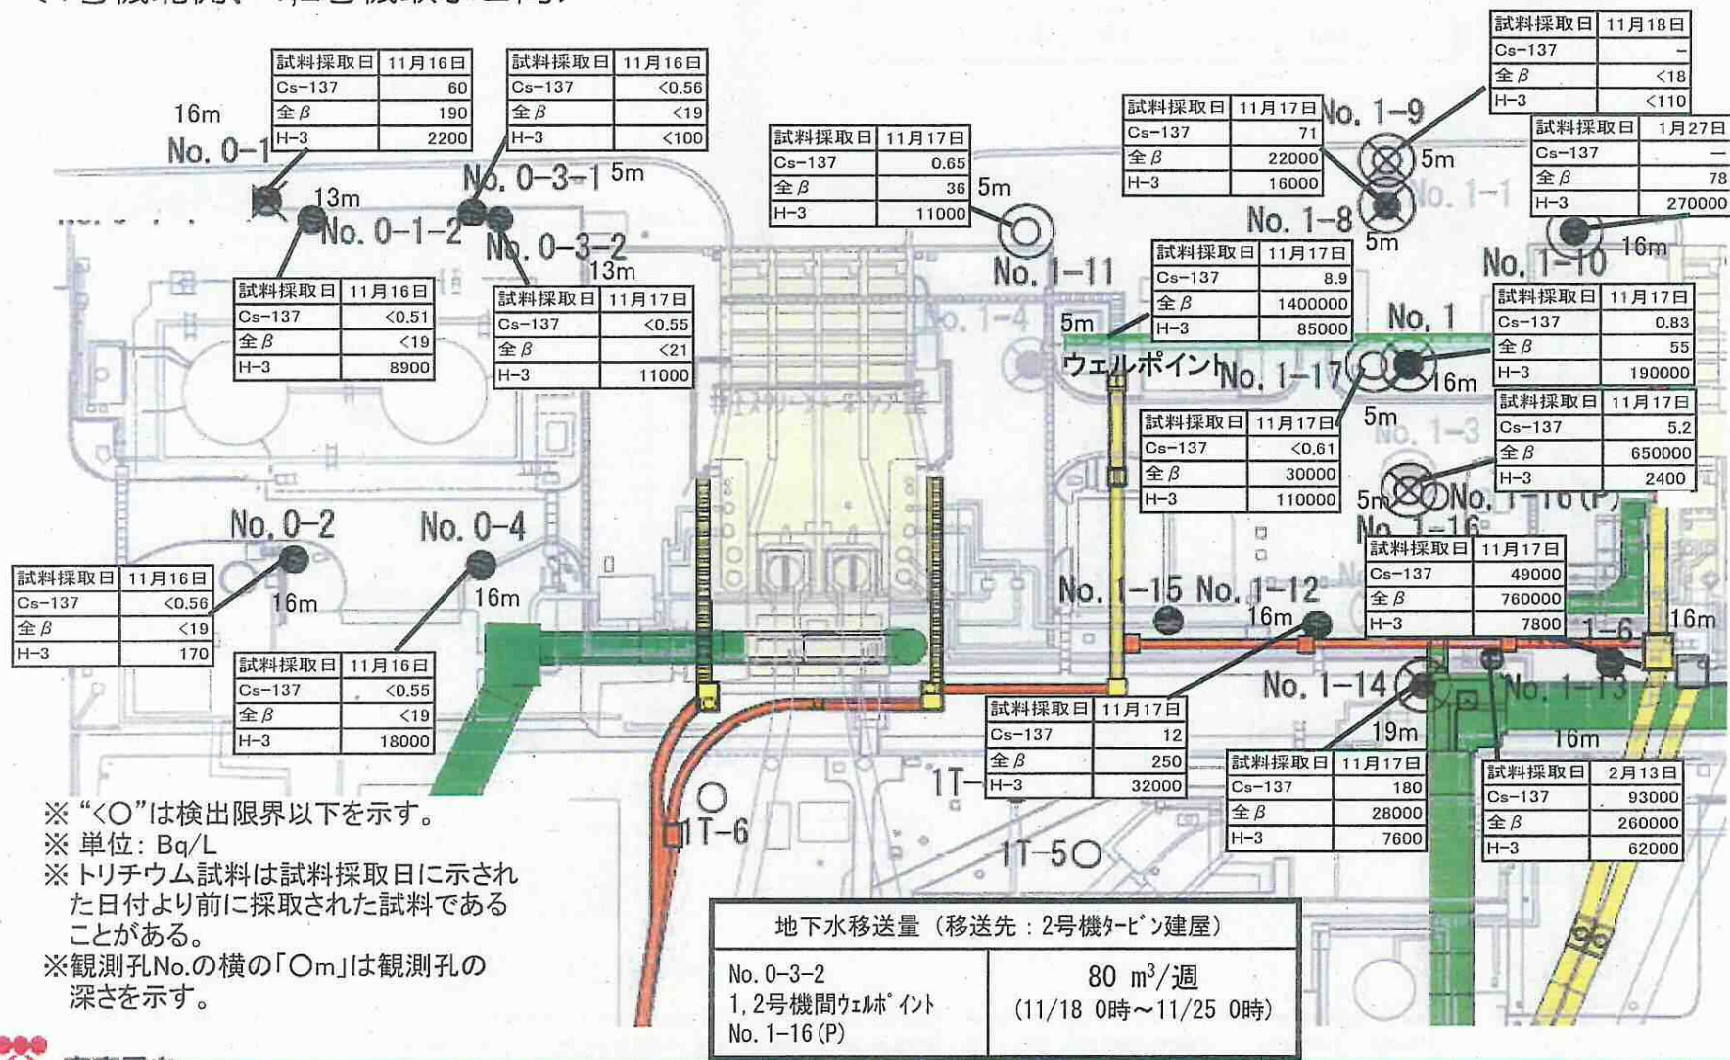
16m
No. 0-1

| 試料採取日 | 11月16日 |
|---|---|
| Cs-137 | 60 |
| 全β | 190 |
| H-3 | 2200 |

| 試料採取日 | 11月16日 |
|---|---|
| Cs-137 | <0.56 |
| 全β | <19 |
| H-3 | <100 |

13m
No. 0-1-2
No. 0-3-1 5m
No. 0-3-2
13m

| 試料採取日 | 11月16日 |
|---|---|
| Cs-137 | <0.51 |
| 全β | <19 |
| H-3 | 8900 |

| 試料採取日 | 11月17日 |
|---|---|
| Cs-137 | <0.55 |
| 全β | <21 |
| H-3 | 11000 |

| 試料採取日 | 11月17日 |
|---|---|
| Cs-137 | 0.65 |
| 全β | 36 |
| H-3 | 11000 |

5m
No. 1-11

| 試料採取日 | 11月17日 |
|---|---|
| Cs-137 | 71 |
| 全β | 22000 |
| H-3 | 16000 |

No. 1-9
5m
No. 1-8
5m
No. 1-1

| 試料採取日 | 11月18日 |
|---|---|
| Cs-137 | － |
| 全β | <18 |
| H-3 | <110 |

| 試料採取日 | 1月27日 |
|---|---|
| Cs-137 | － |
| 全β | 78 |
| H-3 | 270000 |

16m
No. 1-10

| 試料採取日 | 11月17日 |
|---|---|
| Cs-137 | 8.9 |
| 全β | 1400000 |
| H-3 | 85000 |

No. 1-4
5m
ウェルポイント
No. 1
No. 1-17
16m
5m

| 試料採取日 | 11月17日 |
|---|---|
| Cs-137 | 0.83 |
| 全β | 55 |
| H-3 | 190000 |

| 試料採取日 | 11月17日 |
|---|---|
| Cs-137 | <0.61 |
| 全β | 30000 |
| H-3 | 110000 |

No. 1-3

| 試料採取日 | 11月17日 |
|---|---|
| Cs-137 | 5.2 |
| 全β | 650000 |
| H-3 | 2400 |

5m
No. 1-16 (P)
No. 1-16

No. 0-2
No. 0-4

| 試料採取日 | 11月16日 |
|---|---|
| Cs-137 | <0.56 |
| 全β | <19 |
| H-3 | 170 |

16m
16m

| 試料採取日 | 11月16日 |
|---|---|
| Cs-137 | <0.55 |
| 全β | <19 |
| H-3 | 18000 |

| 試料採取日 | 11月17日 |
|---|---|
| Cs-137 | 49000 |
| 全β | 760000 |
| H-3 | 7800 |

No. 1-15 No. 1-12
16m
1-6
16m
No. 1-14
No. 1-13
19m
16m

| 試料採取日 | 11月17日 |
|---|---|
| Cs-137 | 12 |
| 全β | 250 |
| H-3 | 32000 |

| 試料採取日 | 11月17日 |
|---|---|
| Cs-137 | 180 |
| 全β | 28000 |
| H-3 | 7600 |

| 試料採取日 | 2月13日 |
|---|---|
| Cs-137 | 93000 |
| 全β | 260000 |
| H-3 | 62000 |

1T-6
1T-
1T-5

※“<○”は検出限界以下を示す。
※単位：Bq/L
※トリチウム試料は試料採取日に示された日付より前に採取された試料であることがある。
※観測孔No.の横の「○m」は観測孔の深さを示す。

| 地下水移送量（移送先：2号機ﾀｰﾋﾞﾝ建屋） | |
|---|---|
| No. 0-3-2<br>1, 2号機間ｳｪﾙﾎﾟｲﾝﾄ<br>No. 1-16 (P) | 80 m³/週<br>(11/18 0時～11/25 0時) |